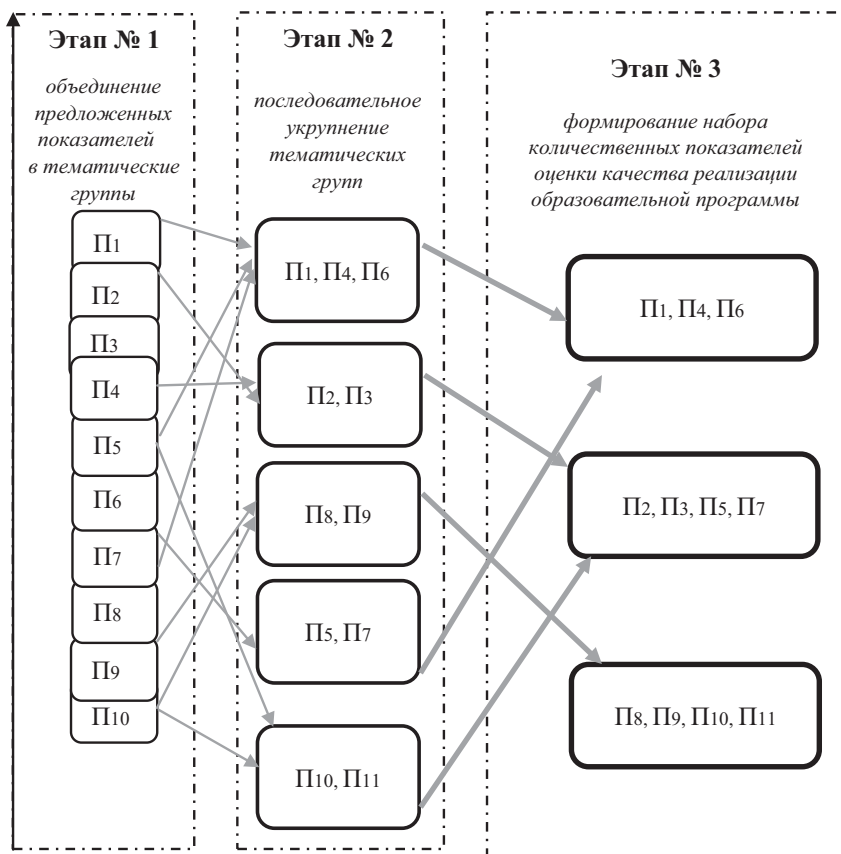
Этап № 1

объединение предложенных показателей в тематические группы

П1
П2
П3
П4
П5
П6
П7
П8
П9
П10

Этап № 2

последовательное укрупнение тематических групп

П1, П4, П6
П2, П3
П8, П9
П5, П7
П10, П11

Этап № 3

формирование набора количественных показателей оценки качества реализации образовательной программы

П1, П4, П6
П2, П3, П5, П7
П8, П9, П10, П11